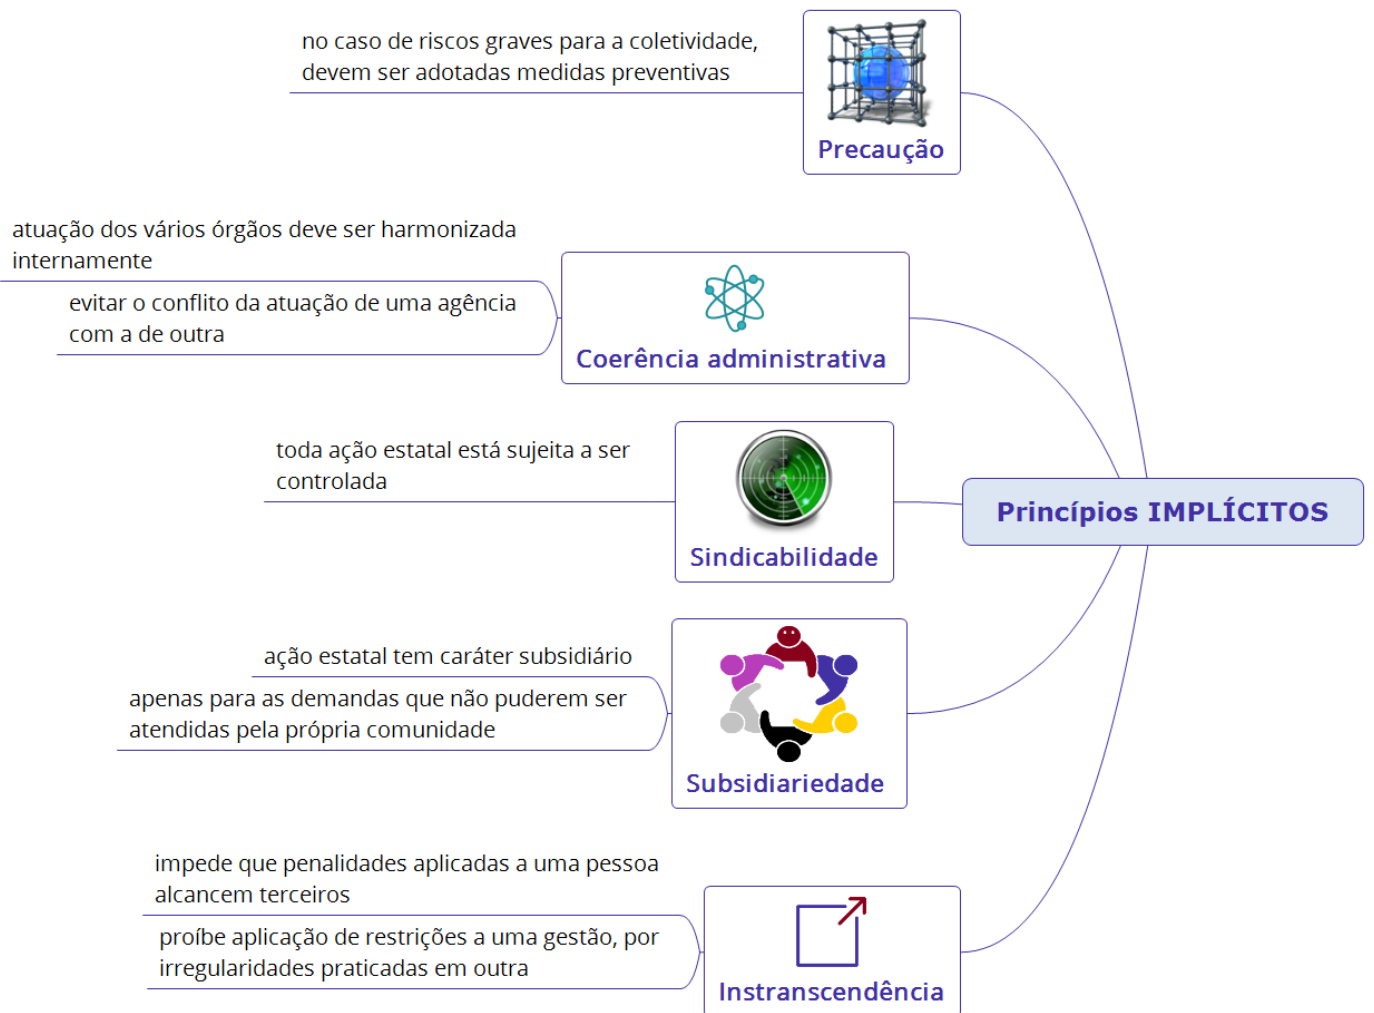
Princípios IMPLÍCITOS

Precaução

no caso de riscos graves para a coletividade, devem ser adotadas medidas preventivas

Coerência administrativa

atuação dos vários órgãos deve ser harmonizada internamente

evitar o conflito da atuação de uma agência com a de outra

Sindicabilidade

toda ação estatal está sujeita a ser controlada

Subsidiariedade

ação estatal tem caráter subsidiário

apenas para as demandas que não puderem ser atendidas pela própria comunidade

Instranscendência

impede que penalidades aplicadas a uma pessoa alcancem terceiros

proíbe aplicação de restrições a uma gestão, por irregularidades praticadas em outra